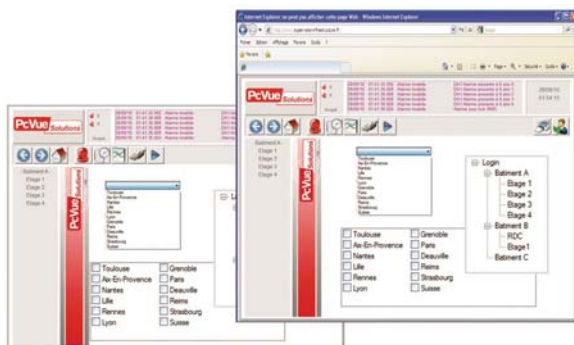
Internet Explorer ne peut pas afficher cette page Web - Windows Internet Explorer

Fichier Edition Affichage Favoris Outils ?

PcVue Solutions

Batiment A
Etage 1
Etage 2
Etage 3
Etage 4

Toulouse
Aix-En-Provence
Nantes
Lille
Rennes
Lyon
Grenoble
Paris
Deauville
Reims
Strasbourg
Suisse

| | |
|---|---|
| Toulouse | Grenoble |
| Aix-En-Provence | Paris |
| Nantes | Deauville |
| Lille | Reims |
| Rennes | Strasbourg |
| Lyon | Suisse |

Login
Batiment A
Etage 1
Etage 2
Etage 3
Etage 4
Batiment B
RDC
Etage1
Batiment C

PcVue Solutions

Batiment A
Etage 1
Etage 2
Etage 3
Etage 4

Toulouse
Aix-En-Provence
Nantes
Lille
Rennes
Lyon
Grenoble
Paris
Deauville
Reims
Strasbourg
Suisse

| | |
|---|---|
| Toulouse | Grenoble |
| Aix-En-Provence | Paris |
| Nantes | Deauville |
| Lille | Reims |
| Rennes | Strasbourg |
| Lyon | Suisse |

Lo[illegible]